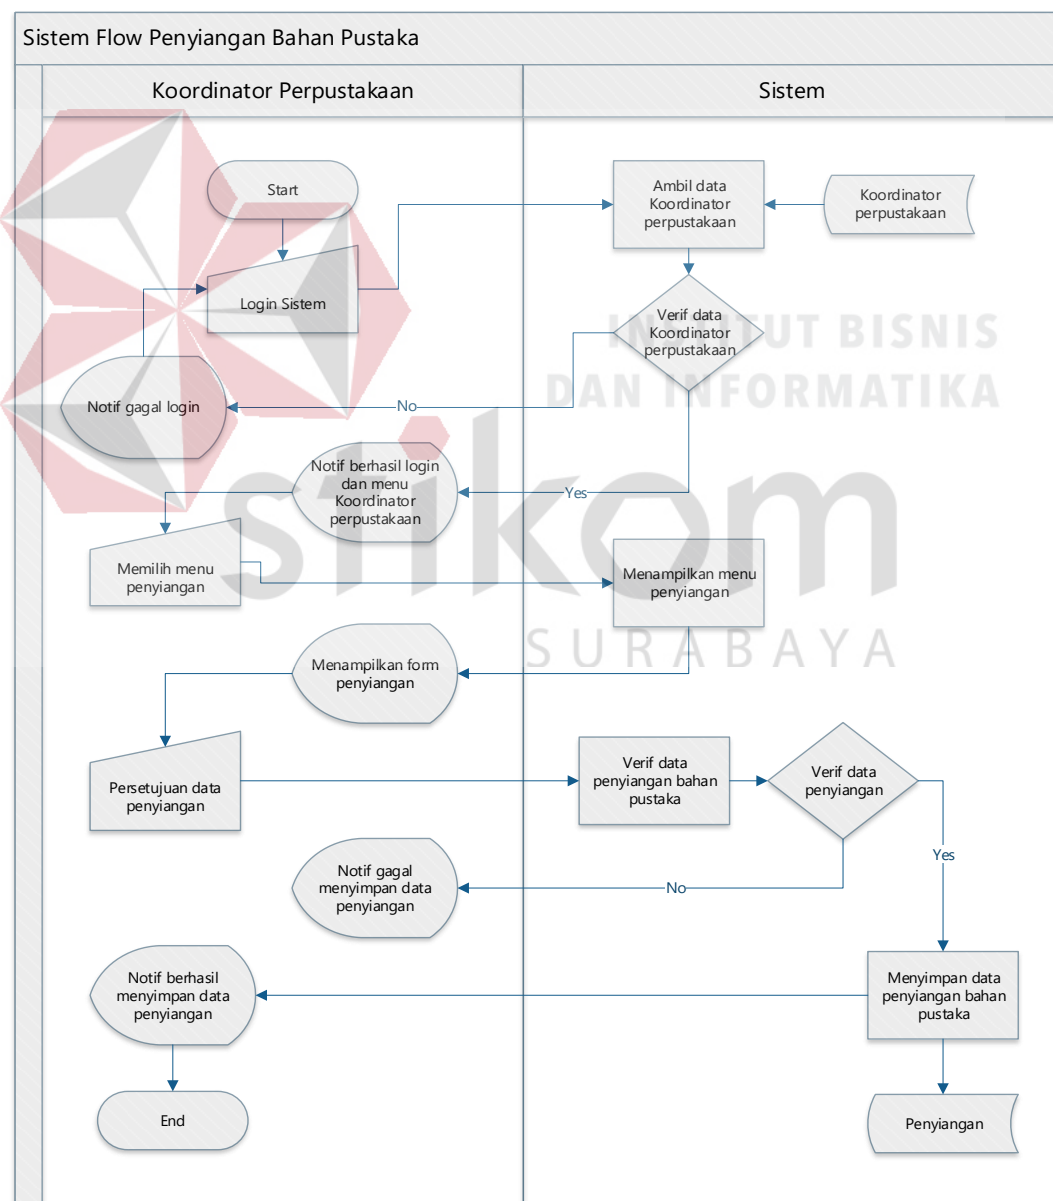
Sistem Flow Penyiangan Bahan Pustaka

Koordinator Perpustakaan

Sistem

Start

Login Sistem

Ambil data Koordinator perpustakaan

Koordinator perpustakaan

Verif data Koordinator perpustakaan

INSTITUT BISNIS DAN INFORMATIKA

No

Notif gagal login

Notif berhasil login dan menu Koordinator perpustakaan

Yes

Memilih menu penyiangan

Menampilkan menu penyiangan

stikom

SURABAYA

Menampilkan form penyiangan

Persetujuan data penyiangan

Verif data penyiangan bahan pustaka

Verif data penyiangan

Yes

Notif gagal menyimpan data penyiangan

No

Notif berhasil menyimpan data penyiangan

Menyimpan data penyiangan bahan pustaka

End

Penyiangan